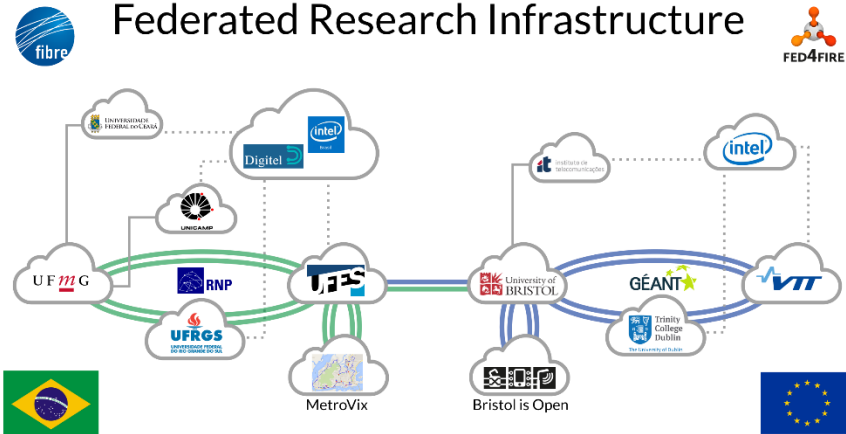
fibre

Federated Research Infrastructure

FED4FIRE

UNIVERSIDADE FEDERAL DO CEARÁ

Digitel

intel

UNICAMP

UFMG

RNP

UFES

UFRGS
UNIVERSIDADE FEDERAL DO RIO GRANDE DO SUL

MetroVix

instituto de telecomunicações

intel

University of BRISTOL

GÉANT

VTT

Trinity College Dublin
The University of Dublin

Bristol is Open